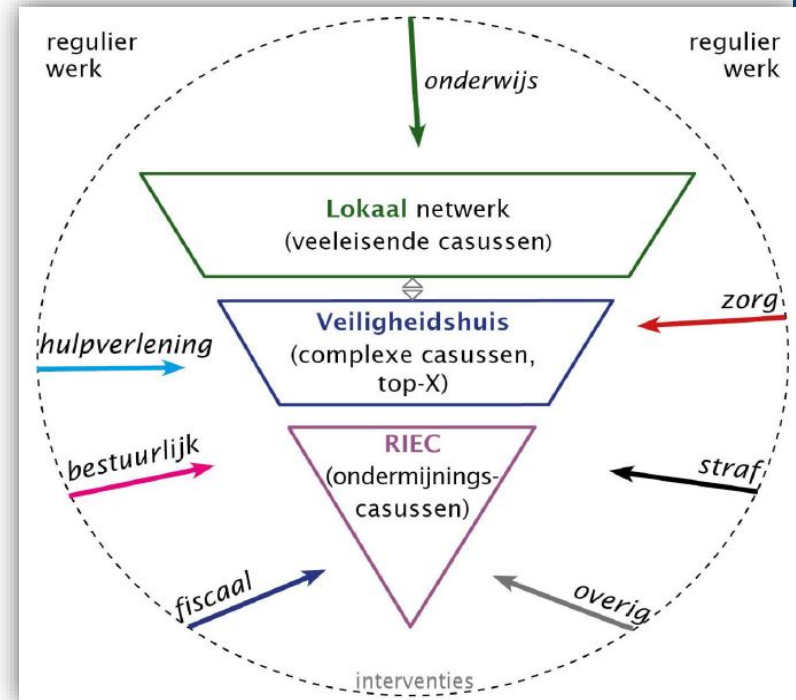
regulier werk

regulier werk

onderwijs

Lokaal netwerk
(veeleisende casussen)

zorg

hulpverlening

Veiligheidshuis
(complexe casussen, top-X)

RIEC
(ondermijnings-casussen)

bestuurlijk

straf

fiscaal

overig

interventies